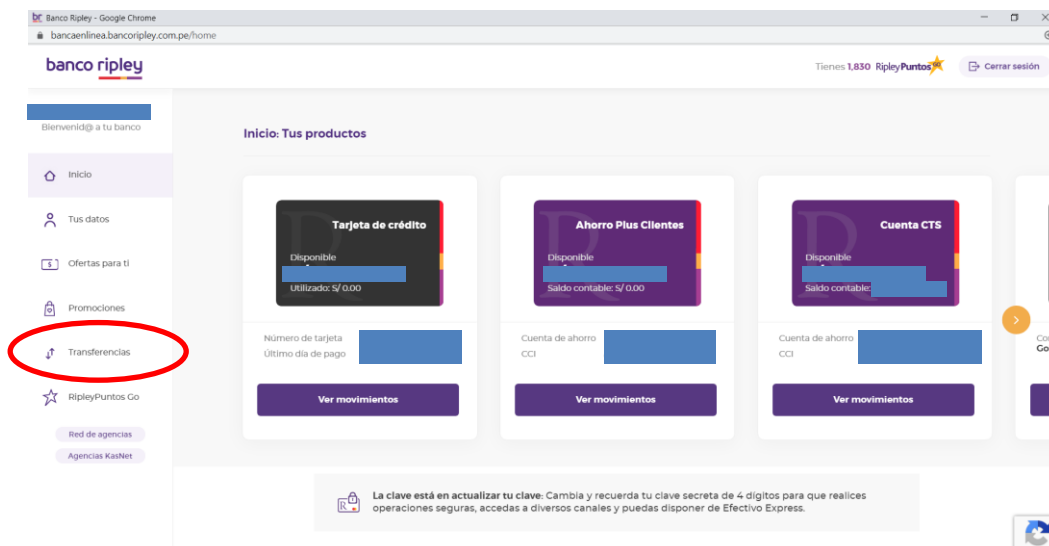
Banco Ripley - Google Chrome

bancaenlinea.bancoripley.com.pe/home

banco ripley

Tienes 1,830 RipleyPuntos

Cerrar sesión

Bienvenid@ a tu banco

Inicio

Tus datos

Ofertas para ti

Promociones

Transferencias

RipleyPuntos Go

Red de agencias

Agencias KasNet

Inicio: Tus productos

Tarjeta de crédito

Disponible

Utilizado: S/ 0.00

Número de tarjeta

Último día de pago

Ver movimientos

Ahorro Plus Clientes

Disponible

Saldo contable: S/ 0.00

Cuenta de ahorro

CCI

Ver movimientos

Cuenta CTS

Disponible

Saldo contable:

Cuenta de ahorro

CCI

Ver movimientos

Co

Go

La clave está en actualizar tu clave: Cambia y recuerda tu clave secreta de 4 dígitos para que realices operaciones seguras, accedas a diversos canales y puedas disponer de Efectivo Express.